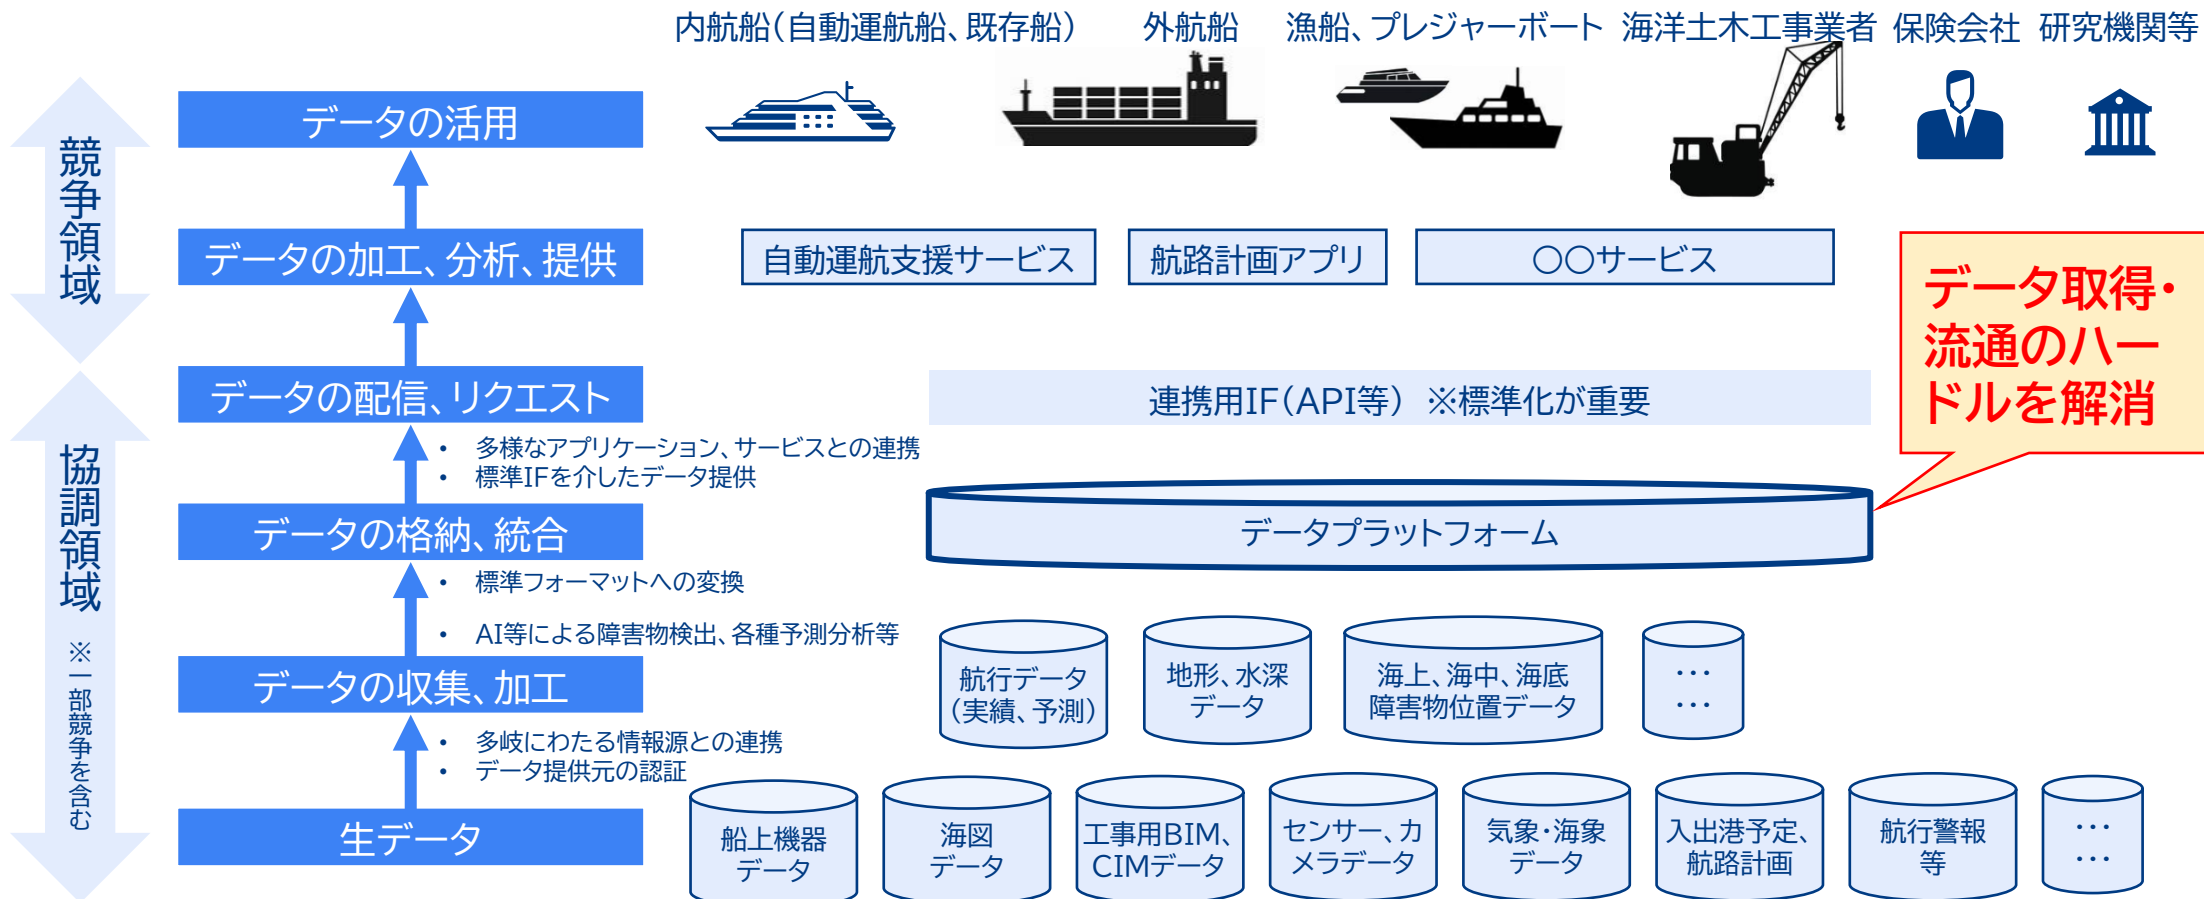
競争領域

協調領域 ※一部競争を含む

内航船(自動運航船、既存船) 外航船 漁船、プレジャーボート 海洋土木工事業者 保険会社 研究機関等

データの活用

データの加工、分析、提供

自動運航支援サービス

航路計画アプリ

〇〇サービス

データ取得・流通のハードルを解消

データの配信、リクエスト

連携用IF(API等) ※標準化が重要

• 多様なアプリケーション、サービスとの連携
• 標準IFを介したデータ提供

データの格納、統合

データプラットフォーム

• 標準フォーマットへの変換

• AI等による障害物検出、各種予測分析等

データの収集、加工

航行データ(実績、予測)

地形、水深データ

海上、海中、海底障害物位置データ

・・・
・・・

• 多岐にわたる情報源との連携
• データ提供元の認証

生データ

船上機器データ

海図データ

工事用BIM、CIMデータ

センサー、カメラデータ

気象・海象データ

入出港予定、航路計画

航行警報等

・・・
・・・